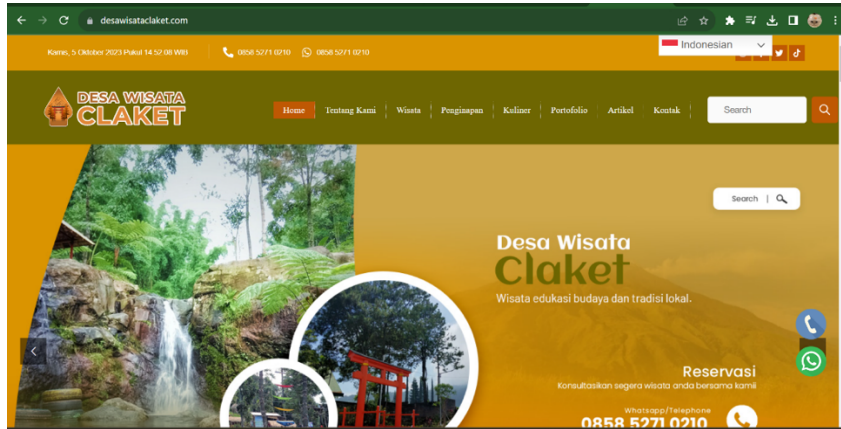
desawisataclaket.com

Kamis, 5 Oktober 2023 Pukul 14:52:08 WIB
0858 5271 0210
0858 5271 0210
Indonesian

DESA WISATA CLAKET

Home
Tentang Kami
Wisata
Penginapan
Kuliner
Portofolio
Artikel
Kontak
Search

Search

Desa Wisata
Claket
Wisata edukasi budaya dan tradisi lokal.

Reservasi
Konsultasikan segera wisata anda bersama kami
Whatsapp/Telephone
0858 5271 0210